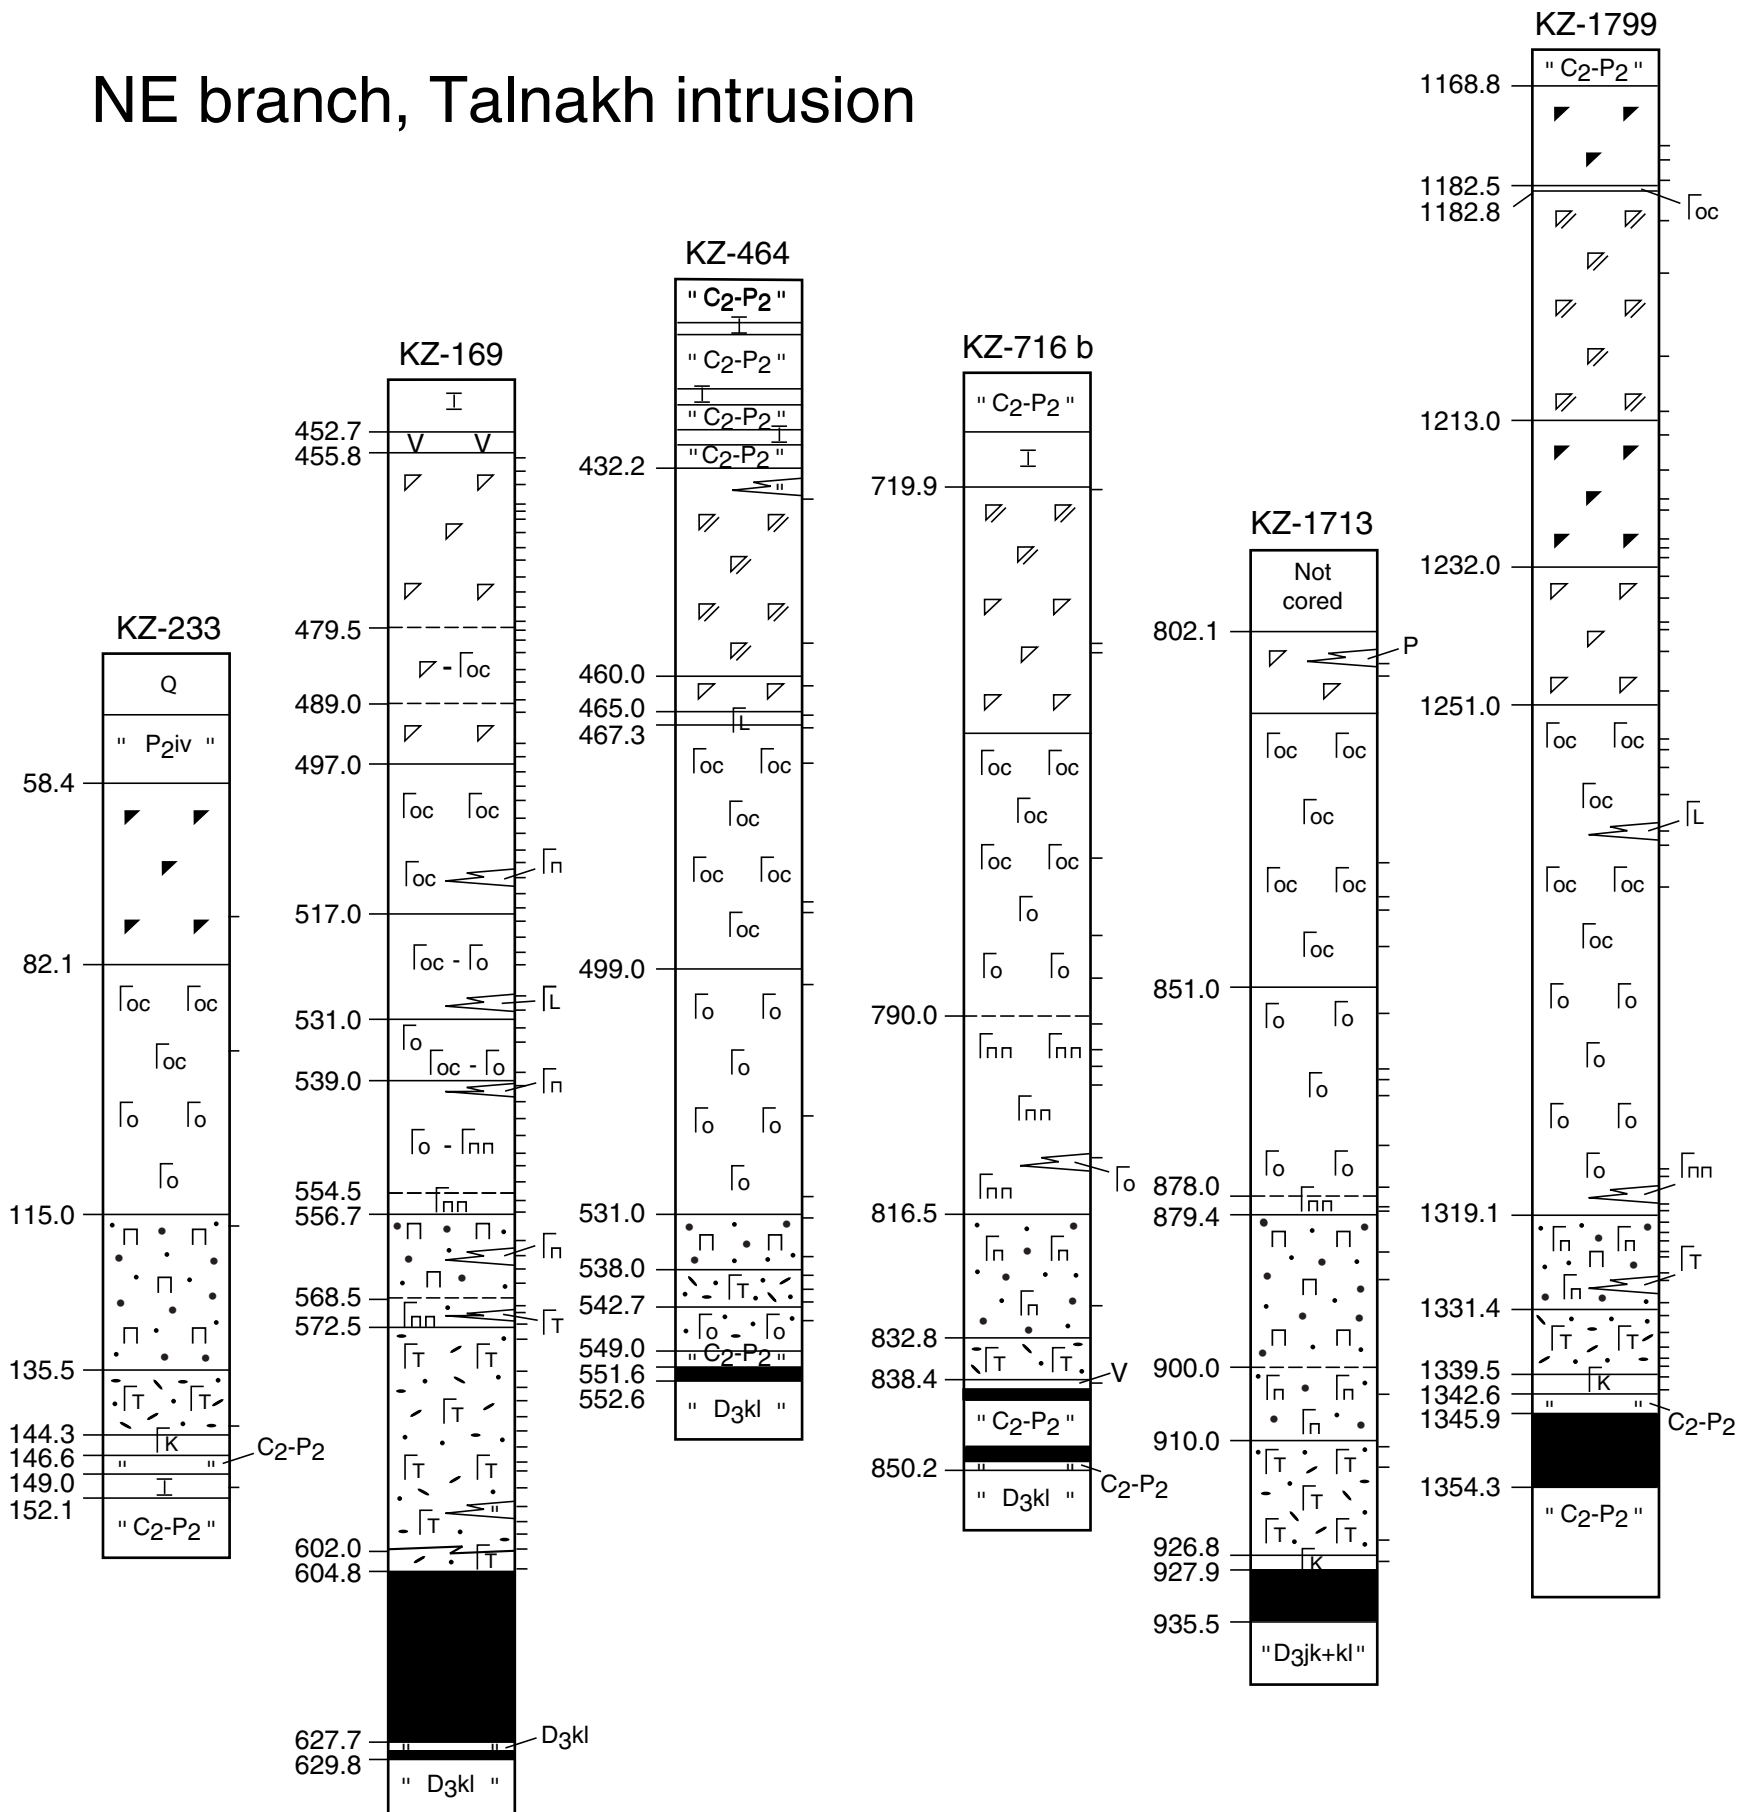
NE branch, Talnakh intrusion

KZ-233
Q
" $P_2$iv "
58.4
82.1
Гoc Гoc
Гoc
Гo Гo
Гo
115.0
135.5
ГT ГT
144.3
ГK
146.6
149.0
152.1
" $C_2$-$P_2$ "
$C_2$-$P_2$

KZ-169
452.7
V V
455.8
479.5
- Гoc
489.0
497.0
Гoc Гoc
Гoc
Гп
517.0
Гoc - Гo
ГL
531.0
Гo
Гoc - Гo
539.0
Гп
Гo - Гпп
554.5
Гпп
556.7
Гп
568.5
Гпп
ГT
572.5
ГT ГT
ГT
ГT ГT
ГT
"
602.0
ГT
604.8
627.7
D$_3$kl
629.8
" D$_3$kl "

KZ-464
" $C_2$-$P_2$ "
" $C_2$-$P_2$ "
" $C_2$-$P_2$ "
" $C_2$-$P_2$ "
432.2
"
460.0
465.0
ГL
467.3
Гoc Гoc
Гoc
Гoc Гoc
Гoc
499.0
Гo Гo
Гo
Гo Гo
Гo
531.0
538.0
ГT
542.7
Гo Гo
549.0
$C_2$-$P_2$
551.6
552.6
" D$_3$kl "

KZ-716 b
" $C_2$-$P_2$ "
719.9
Гoc Гoc
Гoc
Гoc Гoc
Гo
Гo Гo
790.0
Гпп Гпп
Гпп
Гo
Гпп
816.5
Гп Гп
Гп
832.8
ГT ГT
V
838.4
" $C_2$-$P_2$ "
850.2
$C_2$-$P_2$
" D$_3$kl "

KZ-1713
Not cored
802.1
P
Гoc Гoc
Гoc
Гoc Гoc
Гoc
851.0
Гo Гo
Гo
Гo Гo
878.0
Гпп
879.4
900.0
Гп Гп
Гп
910.0
ГT ГT
ГT
ГT ГT
926.8
ГK
927.9
935.5
" D$_3$jk+kl "

KZ-1799
" $C_2$-$P_2$ "
1168.8
1182.5
1182.8
Гoc
1213.0
1232.0
1251.0
Гoc Гoc
Гoc
ГL
Гoc Гoc
Гoc
Гo Гo
Гo
Гo Гo
Гo
Гпп
1319.1
Гп Гп
Гп
ГT
1331.4
ГT ГT
1339.5
ГK
1342.6
1345.9
$C_2$-$P_2$
1354.3
" $C_2$-$P_2$ "